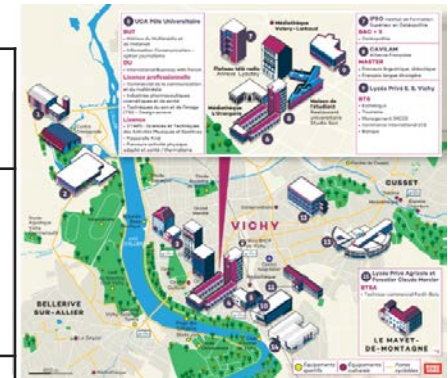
6 UCA Pôle Universitaire

BUT
• Métiers du Multimédia et de l'Internet
• Information-Communication - option journalisme

DU
• International Business with focus

Licence professionnelle
• Commercialisation de la communication et du multimédia
• Industries pharmaceutiques cosmétiques et de santé
• Techniques du son et de l'image
• Management du sport

Licence
• STAPS : Sciences et Techniques des Activités Physiques et Sportives
• Parcours activité physique adapté et santé

Médiathèque Valery-Larbaud

Plateau télé radio Annexe Lyautey

Maison de l'étudiant

Médiathèque à Énergies

7 IFSO Institut de Formation Supérieur en Ostéopathie
BAC + 5
• Ostéopathie

8 CAVILAM Alliance Française
MASTER
• Français langue étrangère

9 Lycée Privé E. S. Vichy
BTS
• Comptabilité
• Management
• Commerce international
• Banque

CUSSET

VICHY

BELLERIVE SUR-ALLIER

Lycée Privé Agricole et Forestier Claude Mercier
BTSA
• Technico-commercial

LE MAYET-DE-MONTAGNE

Équipements sportifs

Équipements culturels

Points ...